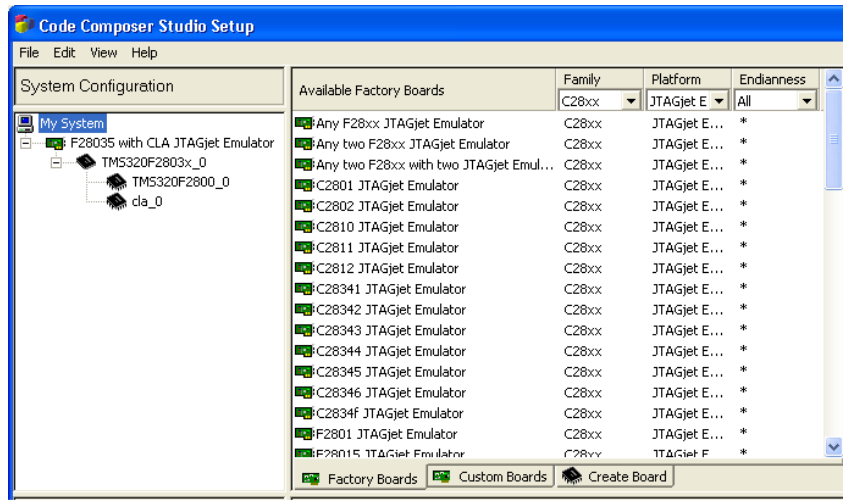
Code Composer Studio Setup

File Edit View Help

System Configuration

My System
F28035 with CLA JTAGjet Emulator
TMS320F2803x_0
TMS320F2800_0
cla_0

| Available Factory Boards | Family C28xx | Platform JTAGjet E | Endianness All |
|---|---|---|---|
| Any F28xx JTAGjet Emulator | C28xx | JTAGjet E... | * |
| Any two F28xx JTAGjet Emulator | C28xx | JTAGjet E... | * |
| Any two F28xx with two JTAGjet Emul... | C28xx | JTAGjet E... | * |
| C2801 JTAGjet Emulator | C28xx | JTAGjet E... | * |
| C2802 JTAGjet Emulator | C28xx | JTAGjet E... | * |
| C2810 JTAGjet Emulator | C28xx | JTAGjet E... | * |
| C2811 JTAGjet Emulator | C28xx | JTAGjet E... | * |
| C2812 JTAGjet Emulator | C28xx | JTAGjet E... | * |
| C28341 JTAGjet Emulator | C28xx | JTAGjet E... | * |
| C28342 JTAGjet Emulator | C28xx | JTAGjet E... | * |
| C28343 JTAGjet Emulator | C28xx | JTAGjet E... | * |
| C28344 JTAGjet Emulator | C28xx | JTAGjet E... | * |
| C28345 JTAGjet Emulator | C28xx | JTAGjet E... | * |
| C28346 JTAGjet Emulator | C28xx | JTAGjet E... | * |
| C2834f JTAGjet Emulator | C28xx | JTAGjet E... | * |
| F2801 JTAGjet Emulator | C28xx | JTAGjet E... | * |
| F28015 JTAGjet Emulator | C28xx | JTAGjet E | * |

Factory Boards | Custom Boards | Create Board